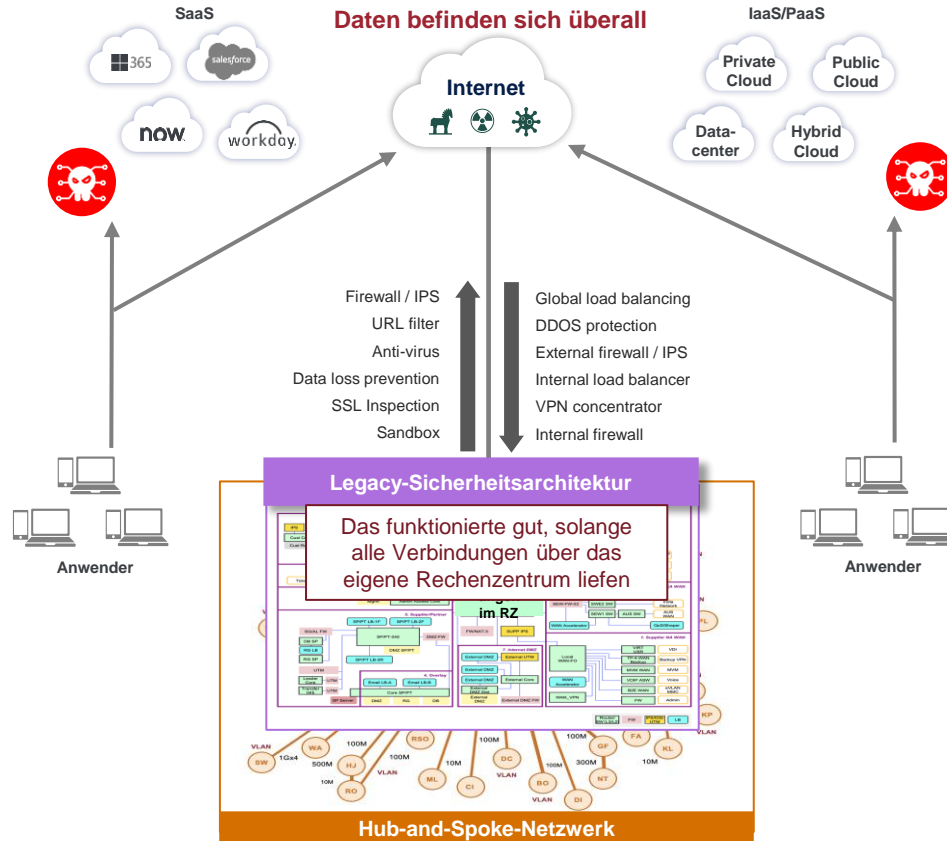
SaaS

Daten befinden sich überall

IaaS/PaaS

365

salesforce

now.

workday.

Internet

Private Cloud

Public Cloud

Data-center

Hybrid Cloud

Firewall / IPS
URL filter
Anti-virus
Data loss prevention
SSL Inspection
Sandbox

Global load balancing
DDOS protection
External firewall / IPS
Internal load balancer
VPN concentrator
Internal firewall

Legacy-Sicherheitsarchitektur

Das funktionierte gut, solange alle Verbindungen über das eigene Rechenzentrum liefen

im RZ

Anwender

Anwender

VLAN
SW
1Gx4
WA
500M
HJ
10M
RO
100M
VLAN
100M
RSO
ML
10M
CI
100M
DC
VLAN
BO
VLAN
DI
100M
GF
300M
NT
FA
10M
KL
KP
VLAN
FL

Hub-and-Spoke-Netzwerk